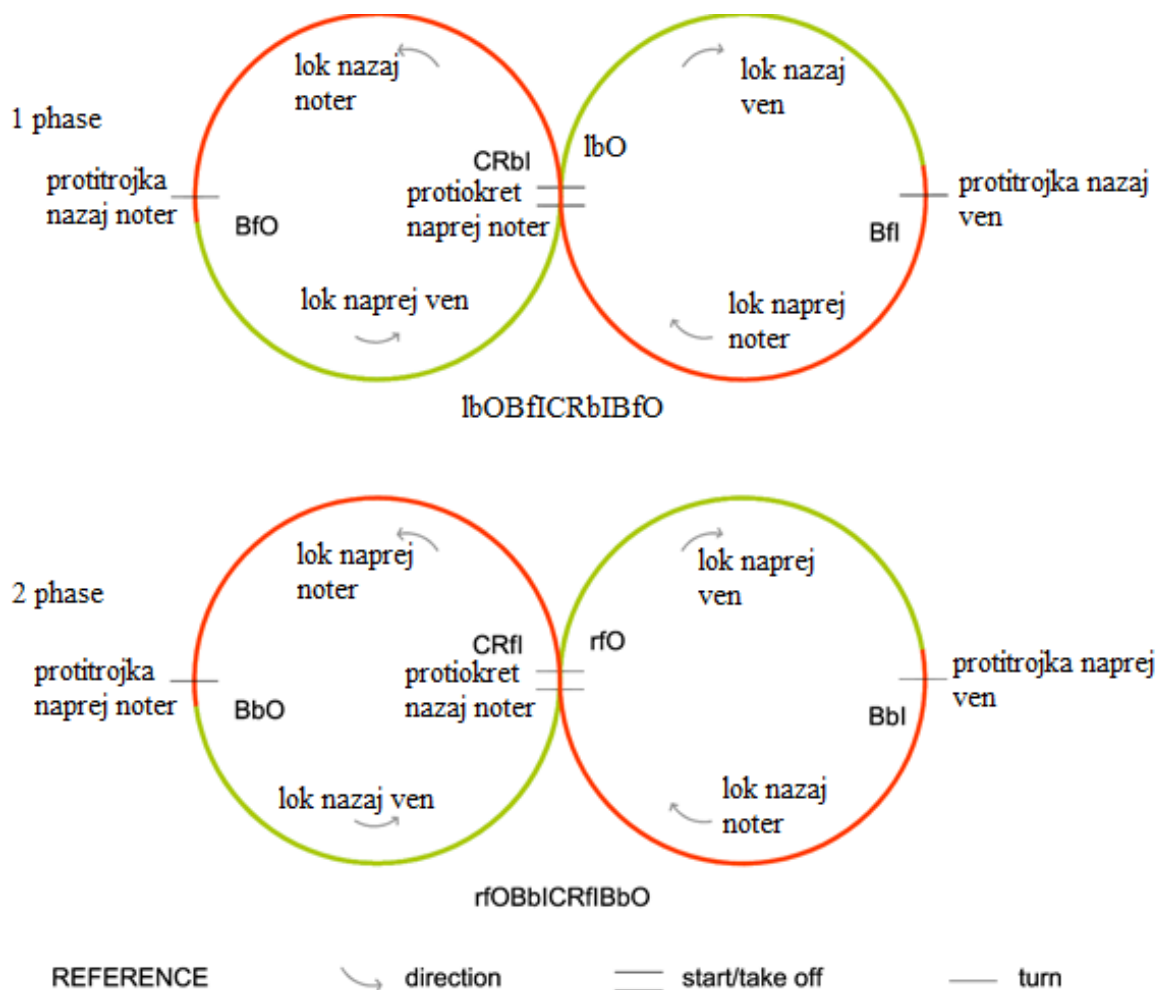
1 phase

lok nazaj noter

lok nazaj ven

CRbI

lbO

protitrojka nazaj noter

protiokret naprej noter

protitrojka nazaj ven

BfO

BfI

lok naprej ven

lok naprej noter

lbOBfICRbIBfO

2 phase

lok naprej noter

lok naprej ven

CRfI

rfO

protitrojka naprej noter

protiokret nazaj noter

protitrojka naprej ven

BbO

BbI

lok nazaj ven

lok nazaj noter

rfOBbICRfIBbO

REFERENCE direction start/take off turn